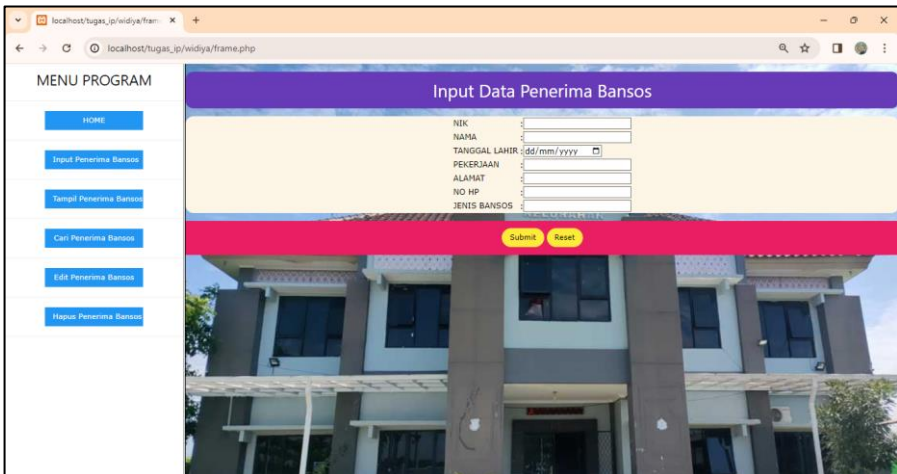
localhost/tugas_ip/widiya/fram ×
+

localhost/tugas_ip/widiya/frame.php

MENU PROGRAM

HOME

Input Penerima Bansos

Tampil Penerima Bansos

Cari Penerima Bansos

Edit Penerima Bansos

Hapus Penerima Bansos

Input Data Penerima Bansos

NIK :
NAMA :
TANGGAL LAHIR : dd/mm/yyyy
PEKERJAAN :
ALAMAT :
NO HP :
JENIS BANSOS :

Submit Reset